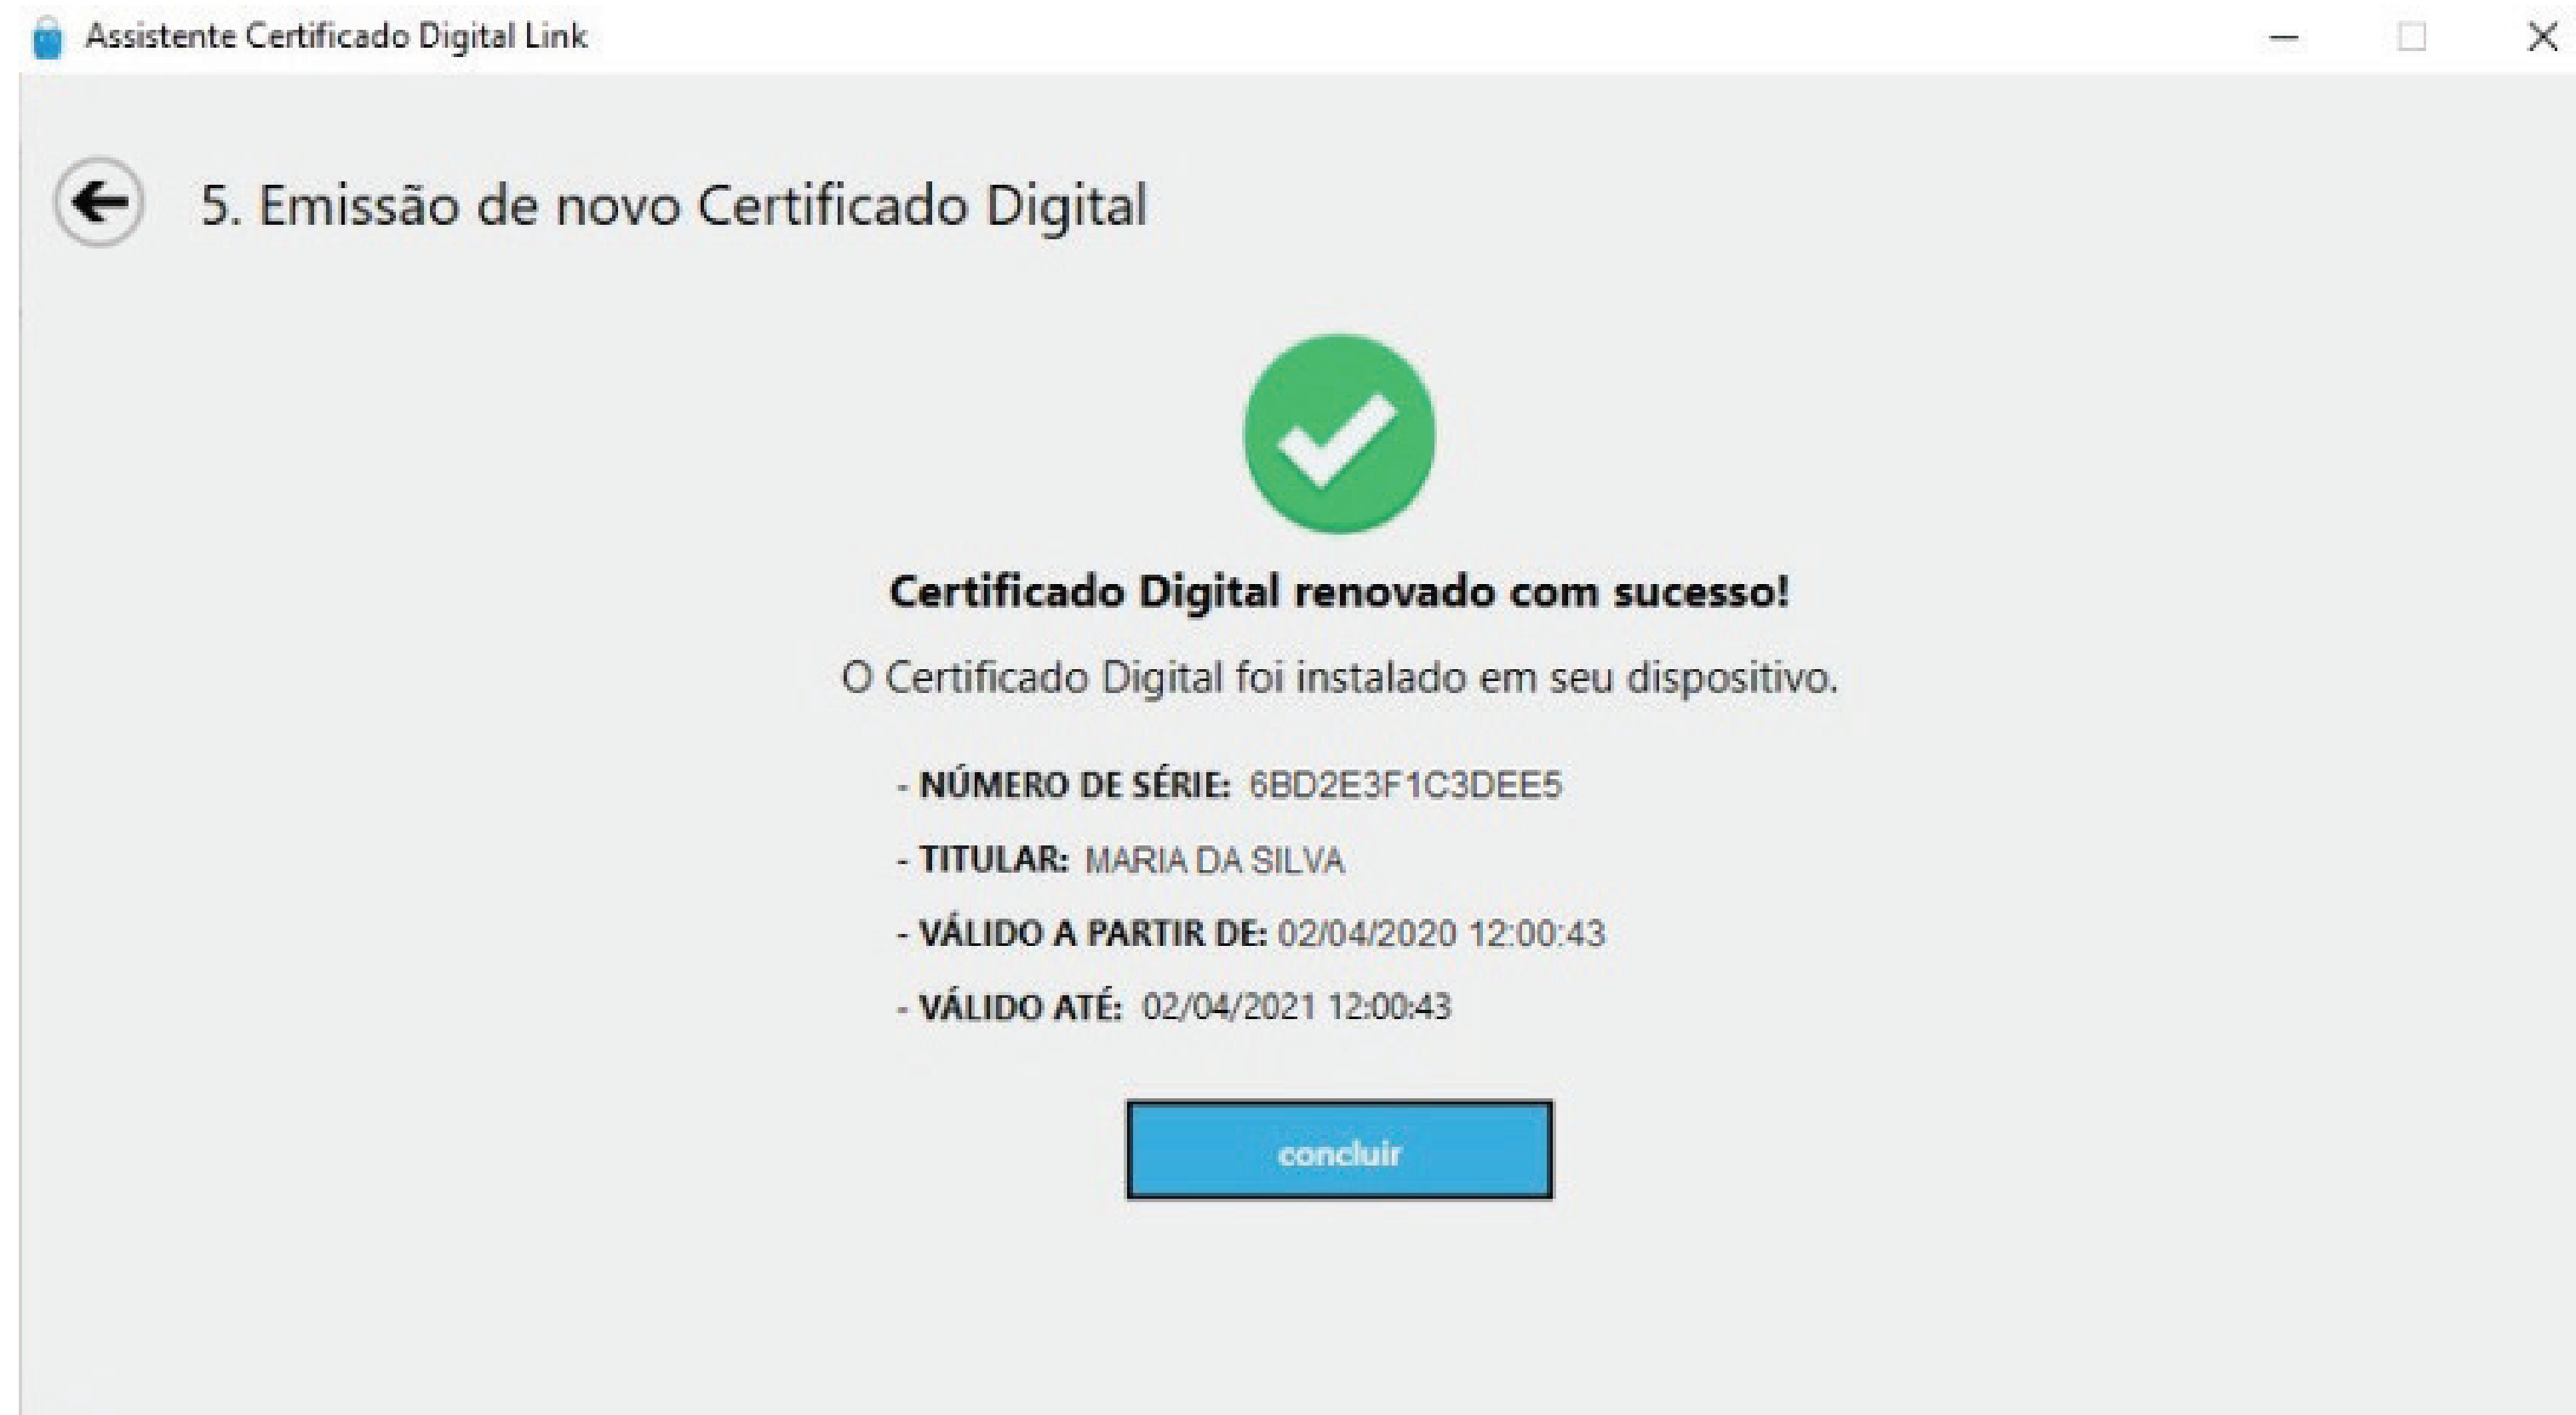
Assistente Certificado Digital Link

5. Emissão de novo Certificado Digital

Certificado Digital renovado com sucesso!

O Certificado Digital foi instalado em seu dispositivo.

- NÚMERO DE SÉRIE: 6BD2E3F1C3DEE5

- TITULAR: MARIA DA SILVA

- VÁLIDO A PARTIR DE: 02/04/2020 12:00:43

- VÁLIDO ATÉ: 02/04/2021 12:00:43

concluir